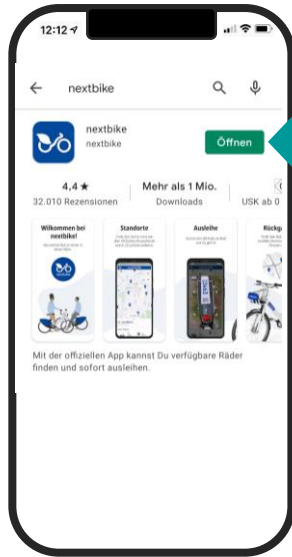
12:12

nextbike

nextbike
nextbike

Öffnen

4,4 ★
32.010 Rezensionen

Mehr als 1 Mio.
Downloads

USK ab 0

Willkommen bei nextbike!

Standorte

Ausleihe

Rückg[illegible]

Mit der offiziellen App kannst Du verfügbare Räder finden und sofort ausleihen.